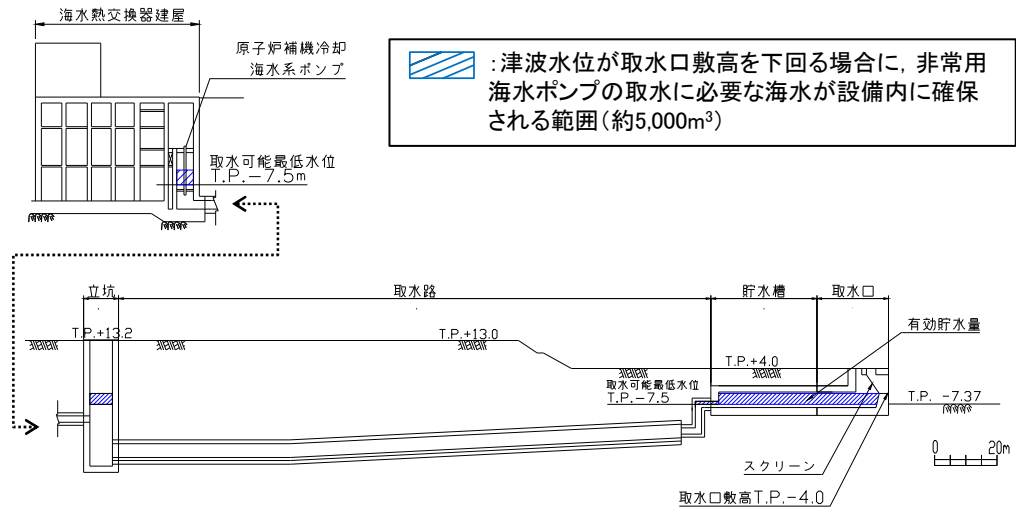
海水熱交換器建屋

原子炉補機冷却海水系ポンプ

取水可能最低水位
T.P.−7.5m

:津波水位が取水口敷高を下回る場合に，非常用海水ポンプの取水に必要な海水が設備内に確保される範囲（約5,000m$^3$）

立坑
取水路
貯水槽
取水口

T.P.+13.2
T.P.+13.0
有効貯水量
T.P.+4.0
取水可能最低水位
T.P.−7.5
T.P. −7.37

0
20m

スクリーン
取水口敷高T.P.−4.0